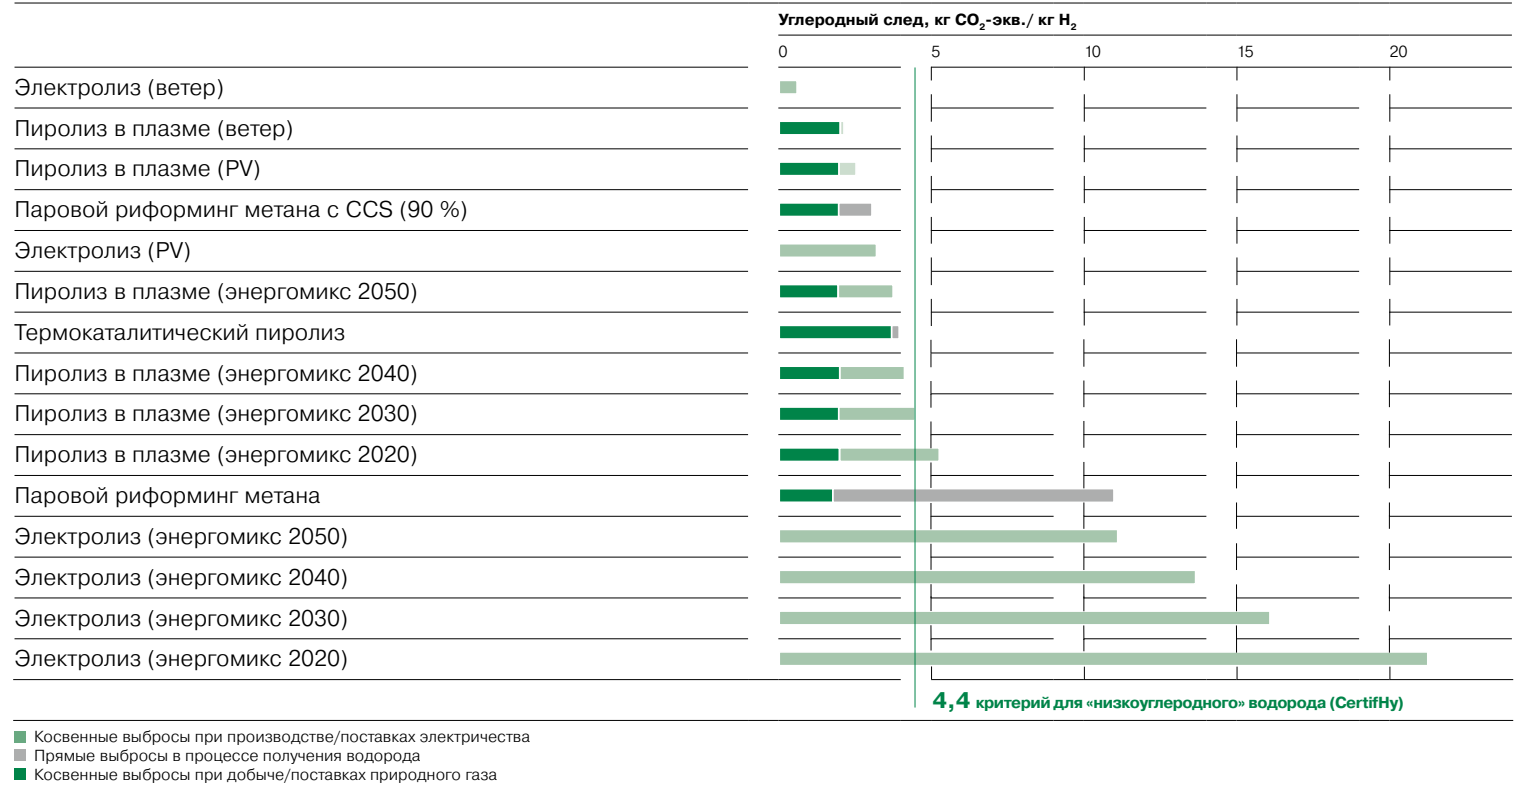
Углеродный след, кг $CO_2$-экв./ кг $H_2$

0 5 10 15 20

Электролиз (ветер)
Пиролиз в плазме (ветер)
Пиролиз в плазме (PV)
Паровой риформинг метана с CCS (90 %)
Электролиз (PV)
Пиролиз в плазме (энергомикс 2050)
Термокаталитический пиролиз
Пиролиз в плазме (энергомикс 2040)
Пиролиз в плазме (энергомикс 2030)
Пиролиз в плазме (энергомикс 2020)
Паровой риформинг метана
Электролиз (энергомикс 2050)
Электролиз (энергомикс 2040)
Электролиз (энергомикс 2030)
Электролиз (энергомикс 2020)

4,4 критерий для «низкоуглеродного» водорода (CertifHy)

Косвенные выбросы при производстве/поставках электричества
Прямые выбросы в процессе получения водорода
Косвенные выбросы при добыче/поставках природного газа